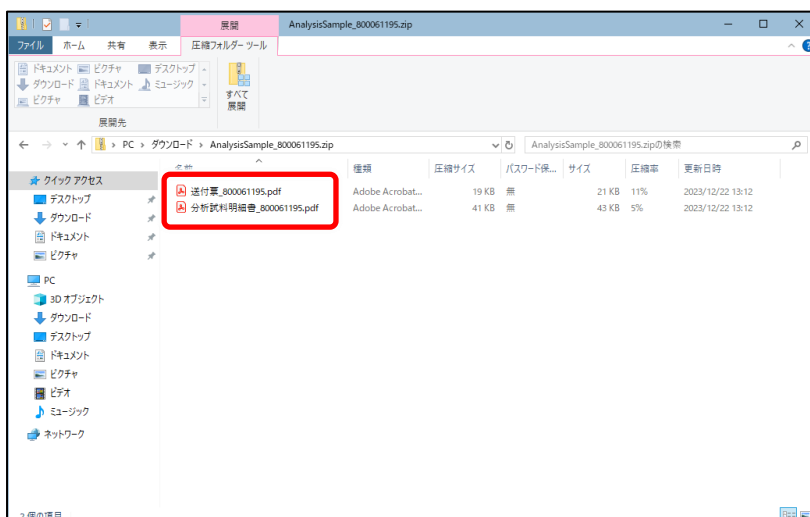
展開 AnalysisSample_800061195.zip

ファイル ホーム 共有 表示 圧縮フォルダー ツール

ドキュメント ピクチャ デスクトップ
ダウンロード ドキュメント ミュージック
ピクチャ ビデオ
すべて展開
展開先

PC › ダウンロード › AnalysisSample_800061195.zip
AnalysisSample_800061195.zipの検索

クイック アクセス
デスクトップ
ダウンロード
ドキュメント
ピクチャ
PC
3D オブジェクト
ダウンロード
デスクトップ
ドキュメント
ピクチャ
ビデオ
ミュージック
ネットワーク

| 名前 | 種類 | 圧縮サイズ | パスワード保... | サイズ | 圧縮率 | 更新日時 |
|---|---|---|---|---|---|---|
| 送付票_800061195.pdf | Adobe Acrobat... | 19 KB | 無 | 21 KB | 11% | 2023/12/22 13:12 |
| 分析試料明細書_800061195.pdf | Adobe Acrobat... | 41 KB | 無 | 43 KB | 5% | 2023/12/22 13:12 |

2 個の項目